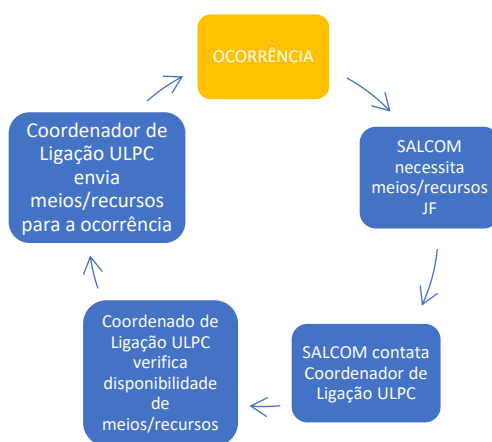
OCORRÊNCIA

SALCOM necessita meios/recursos JF

SALCOM contata Coordenador de Ligação ULPC

Coordenado de Ligação ULPC verifica disponibilidade de meios/recursos

Coordenador de Ligação ULPC envia meios/recursos para a ocorrência